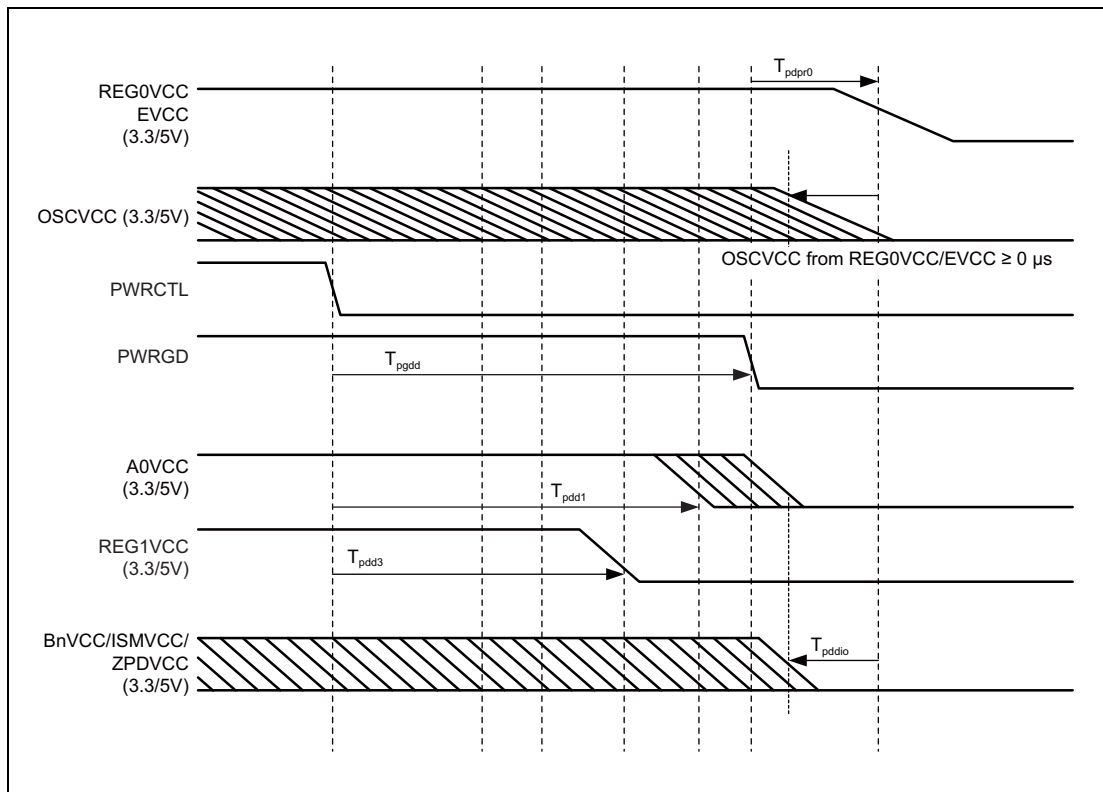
$T_{pdpr0}$

REG0VCC
EVCC
(3.3/5V)

OSCVCC (3.3/5V)

OSCVCC from REG0VCC/EVCC ≥ 0 µs

PWRCTL

PWRGD

$T_{pgdd}$

A0VCC
(3.3/5V)

$T_{pdd1}$

REG1VCC
(3.3/5V)

$T_{pdd3}$

BnVCC/ISMVCC/
ZPDVCC
(3.3/5V)

$T_{pddio}$